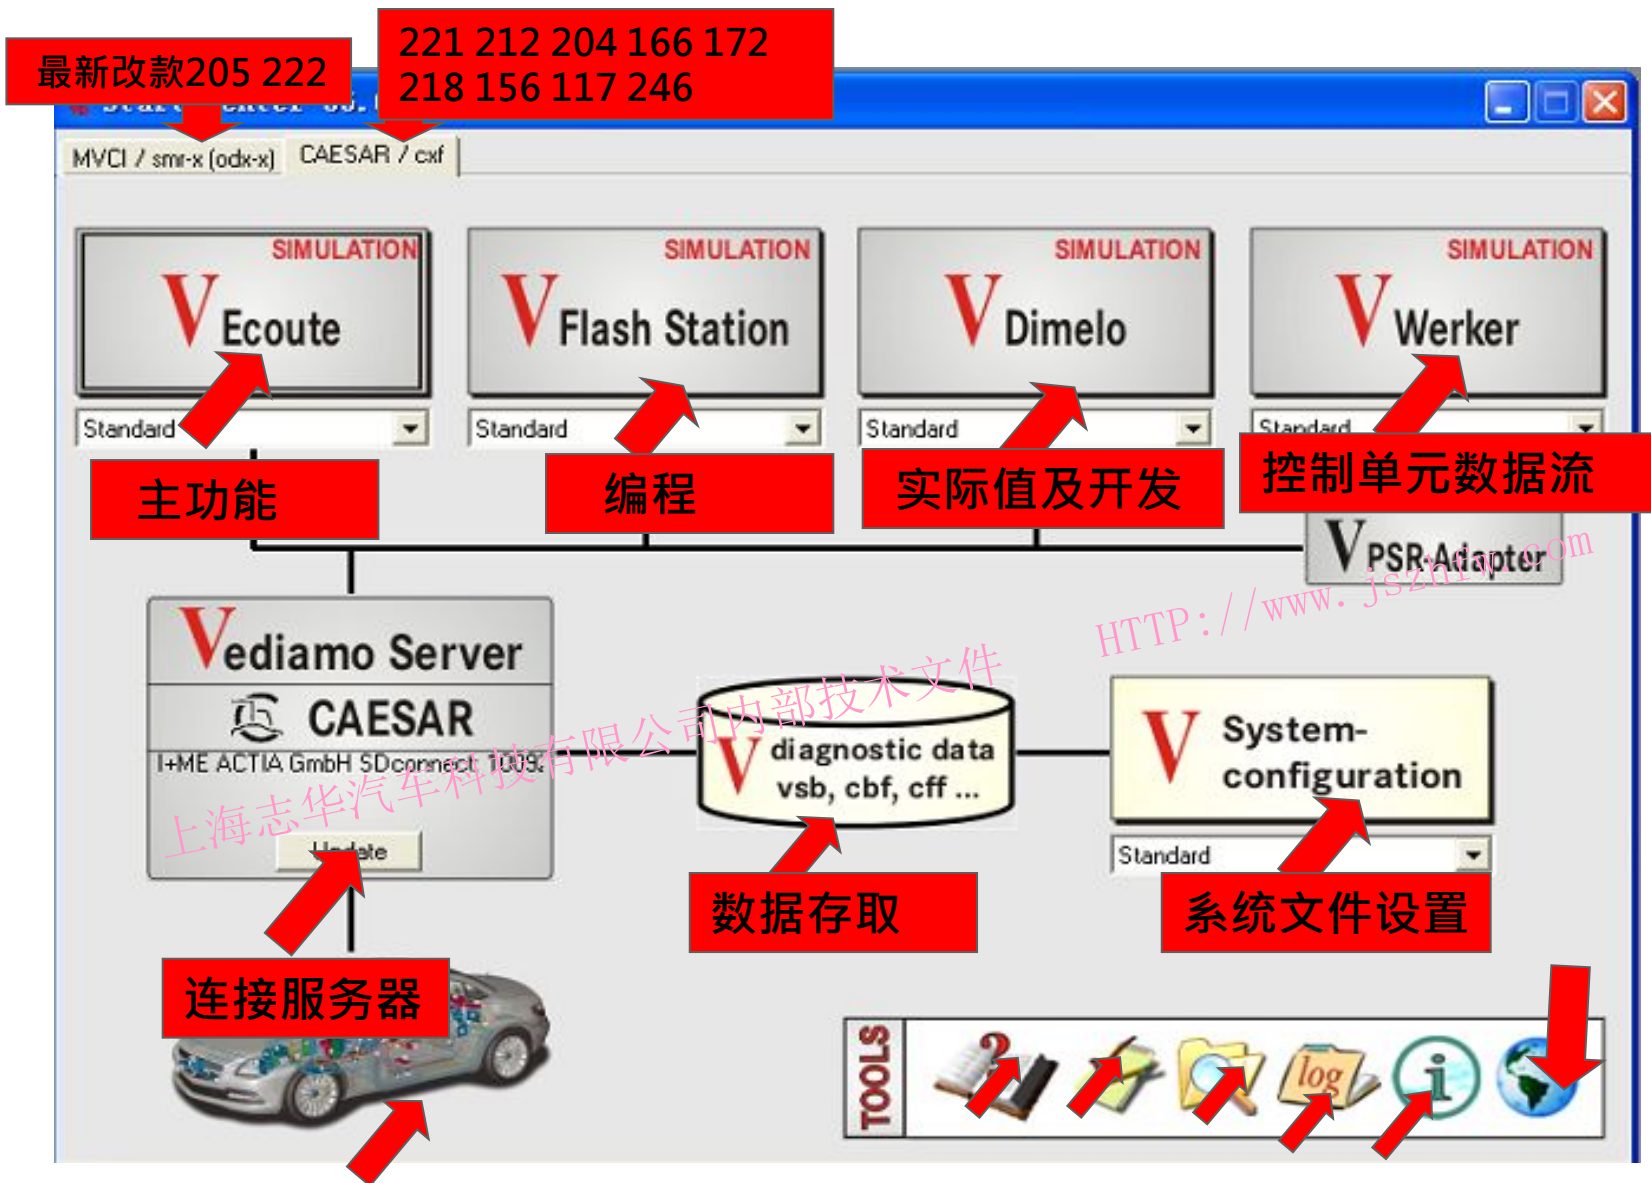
最新改款205 222

221 212 204 166 172
218 156 117 246

MVCI / smr-x (odx-x) CAESAR / cxf

SIMULATION
V Ecoute
Standard

SIMULATION
V Flash Station
Standard

SIMULATION
V Dimelo
Standard

SIMULATION
V Werker
Standard

主功能

编程

实际值及开发

控制单元数据流

V PSR Adapter

HTTP://www.jszhfw.com

Vediamo Server
CAESAR
I+ME ACTIA GmbH SDconnect 1005
Update

上海志华汽车科技有限公司内部技术文件

V diagnostic data vsb, cbf, cff ...

V System-configuration
Standard

数据存取

系统文件设置

连接服务器

TOOLS

log